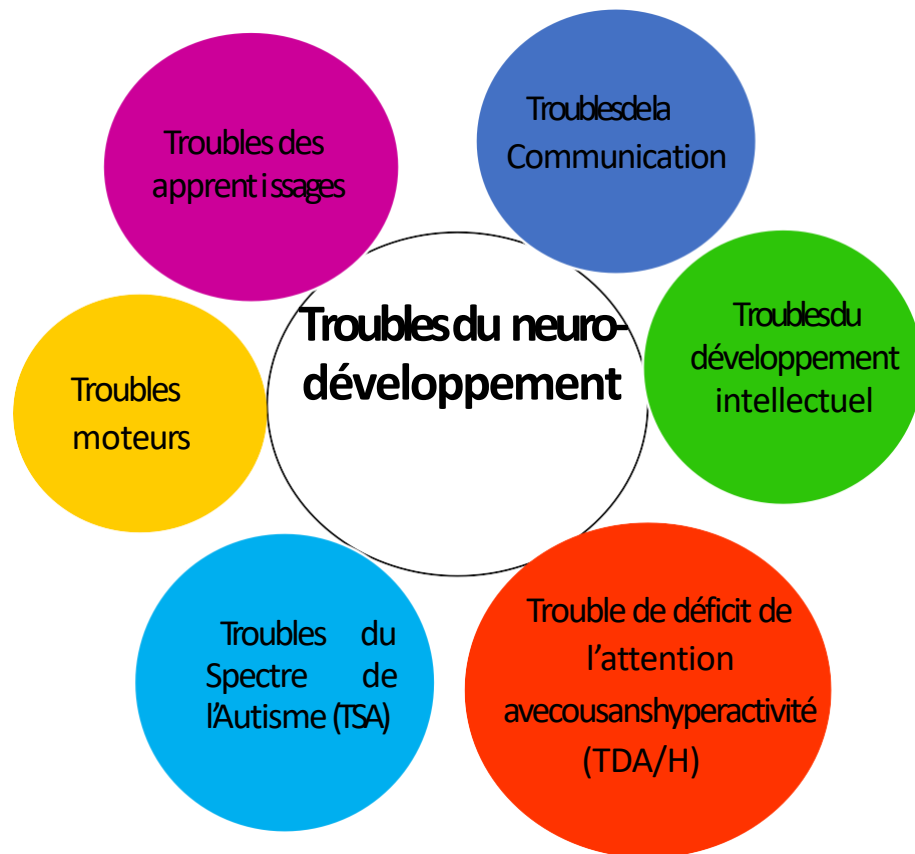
Troubles des apprent issages

Troublesdela Communication

Troublesdu neuro-développement

Troubles moteurs

Troublesdu développement intellectuel

Troubles du Spectre de l'Autisme (TSA)

Trouble de déficit de l'attention avecousanshyperactivité (TDA/H)